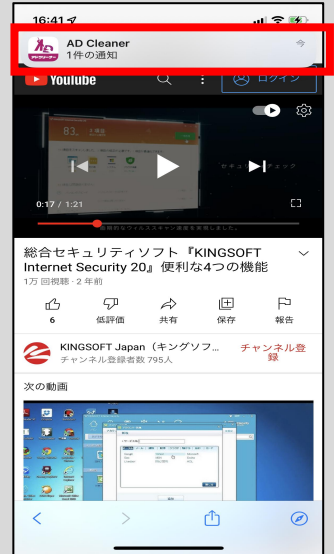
16:41

AD Cleaner
1件の通知

YouTube

ログイン

セキュリティチェック

0:17 / 1:21

総合セキュリティソフト『KINGSOFT Internet Security 20』便利な4つの機能

1万 回視聴 · 2 年前

6

低評価

共有

保存

報告

KINGSOFT Japan（キングソフ

チャンネル登録者数 795人

チャンネル登録

次の動画